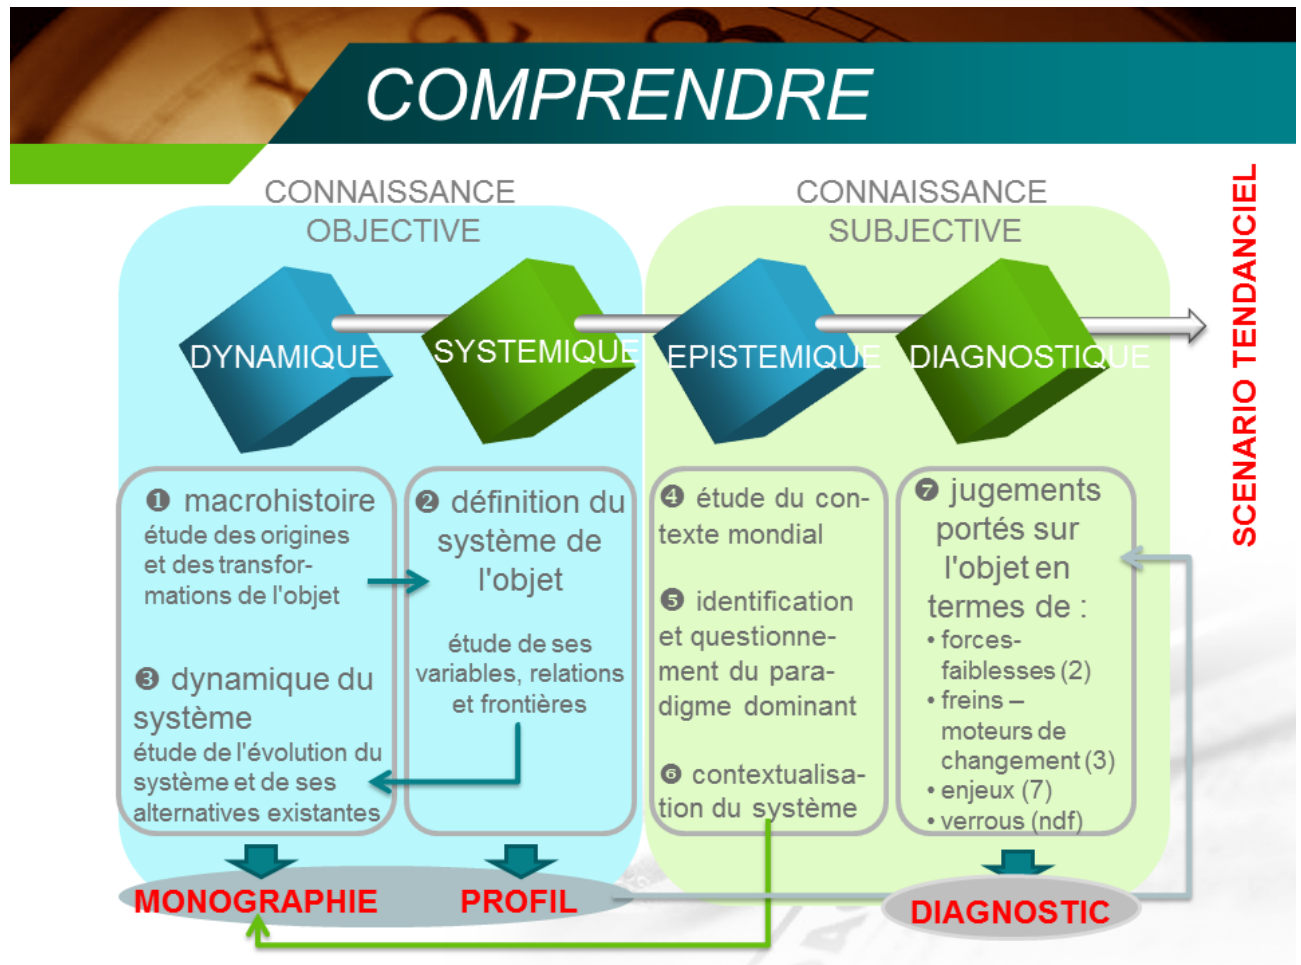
COMPRENDRE

CONNAISSANCE OBJECTIVE

CONNAISSANCE SUBJECTIVE

SCENARIO TENDANCIEL

DYNAMIQUE

SYSTEMIQUE

EPISTEMIQUE

DIAGNOSTIQUE

❶ macrohistoire
étude des origines et des transformations de l'objet

❸ dynamique du système
étude de l'évolution du système et de ses alternatives existantes

❷ définition du système de l'objet

étude de ses variables, relations et frontières

❹ étude du contexte mondial

❺ identification et questionnement du paradigme dominant

❻ contextualisation du système

❼ jugements portés sur l'objet en termes de :
• forces-faiblesses (2)
• freins – moteurs de changement (3)
• enjeux (7)
• verrous (ndf)

MONOGRAPHIE

PROFIL

DIAGNOSTIC